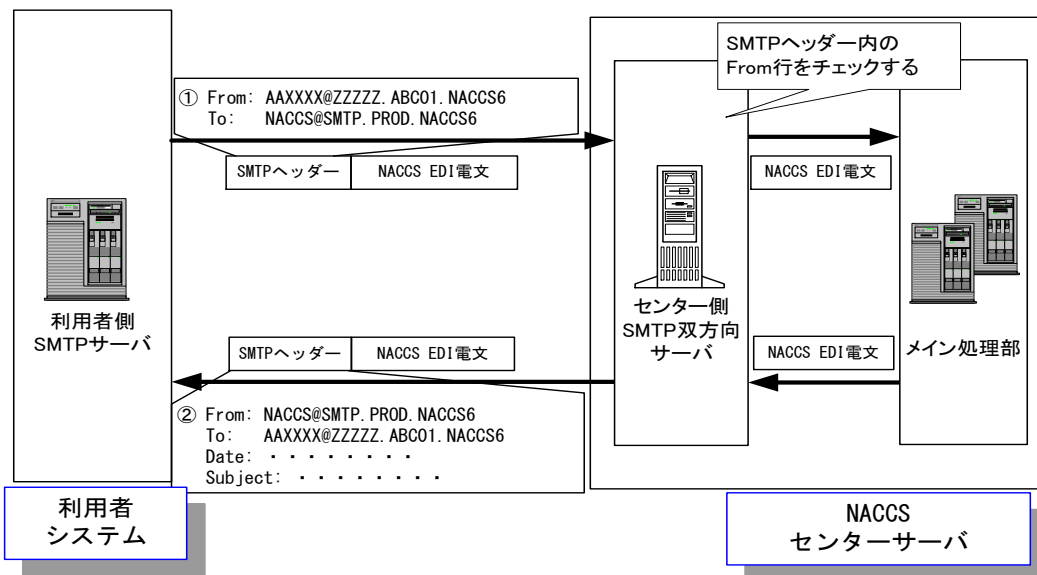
SMTPヘッダー内の
From行をチェックする

① From: AAXXXX@ZZZZZ.ABC01.NACCS6
To: NACCS@SMTP.PROD.NACCS6

SMTPヘッダー | NACCS EDI電文

NACCS EDI電文

利用者側
SMTPサーバ

センター側
SMTP双方向
サーバ

メイン処理部

SMTPヘッダー | NACCS EDI電文

NACCS EDI電文

② From: NACCS@SMTP.PROD.NACCS6
To: AAXXXX@ZZZZZ.ABC01.NACCS6
Date: ・・・・・・・・
Subject: ・・・・・・・・

利用者
システム

NACCS
センターサーバ